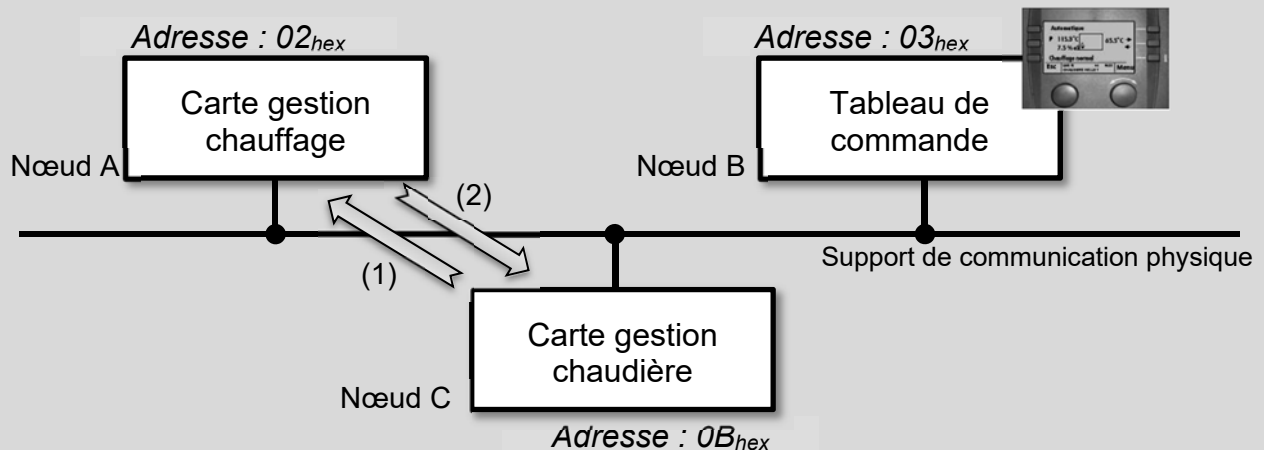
Adresse : $02_{hex}$

Carte gestion chauffage

Nœud A

Adresse : $03_{hex}$

Automatique
P 115,3°C 65,5°C
7,5 % 
Chauffage normal
Esc Menu

Tableau de commande

Nœud B

(2)

(1)

Support de communication physique

Carte gestion chaudière

Nœud C

Adresse : $0B_{hex}$